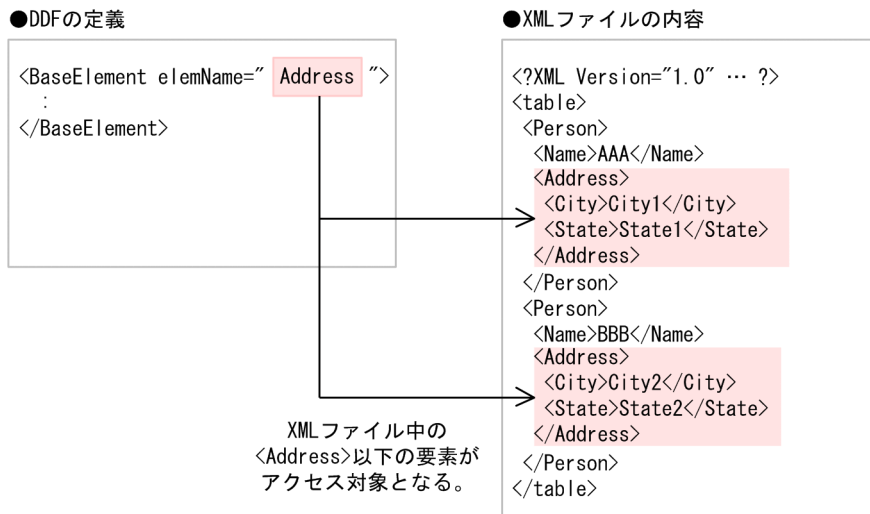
●DDFの定義

<BaseElement elemName=" Address ">
:
</BaseElement>

●XMLファイルの内容

<?XML Version="1.0" … ?>
<table>
<Person>
<Name>AAA</Name>
<Address>
<City>City1</City>
<State>State1</State>
</Address>
</Person>
<Person>
<Name>BBB</Name>
<Address>
<City>City2</City>
<State>State2</State>
</Address>
</Person>
</table>

XMLファイル中の
<Address>以下の要素が
アクセス対象となる。